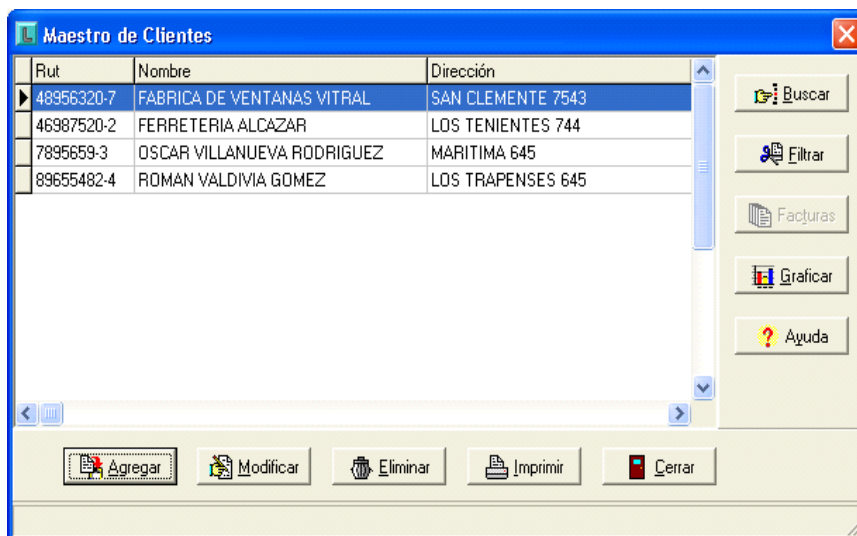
Maestro de Clientes

| Rut | Nombre | Dirección |
|---|---|---|
| 48956320-7 | FABRICA DE VENTANAS VITRAL | SAN CLEMENTE 7543 |
| 46987520-2 | FERRETERIA ALCAZAR | LOS TENIENTES 744 |
| 7895659-3 | OSCAR VILLANUEVA RODRIGUEZ | MARITIMA 645 |
| 89655482-4 | ROMAN VALDIVIA GOMEZ | LOS TRAPENSES 645 |

Buscar
Filtrar
Facturas
Graficar
Ayuda

Agregar
Modificar
Eliminar
Imprimir
Cerrar